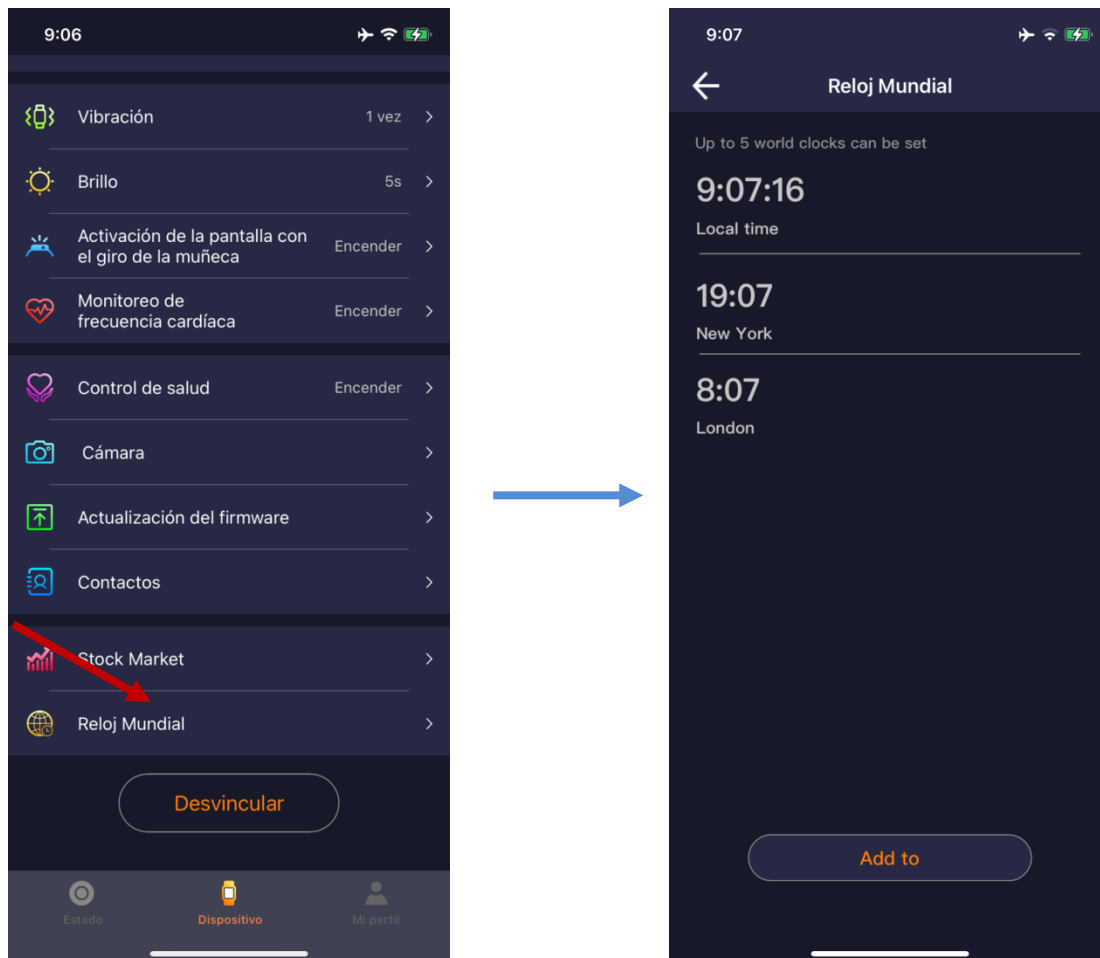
9:06

Vibración 1 vez

Brillo 5s

Activación de la pantalla con el giro de la muñeca Encender

Monitoreo de frecuencia cardíaca Encender

Control de salud Encender

Cámara

Actualización del firmware

Contactos

Stock Market

Reloj Mundial

Desvincular

Estado Dispositivo Mi perfil

9:07

Reloj Mundial

Up to 5 world clocks can be set

9:07:16
Local time

19:07
New York

8:07
London

Add to